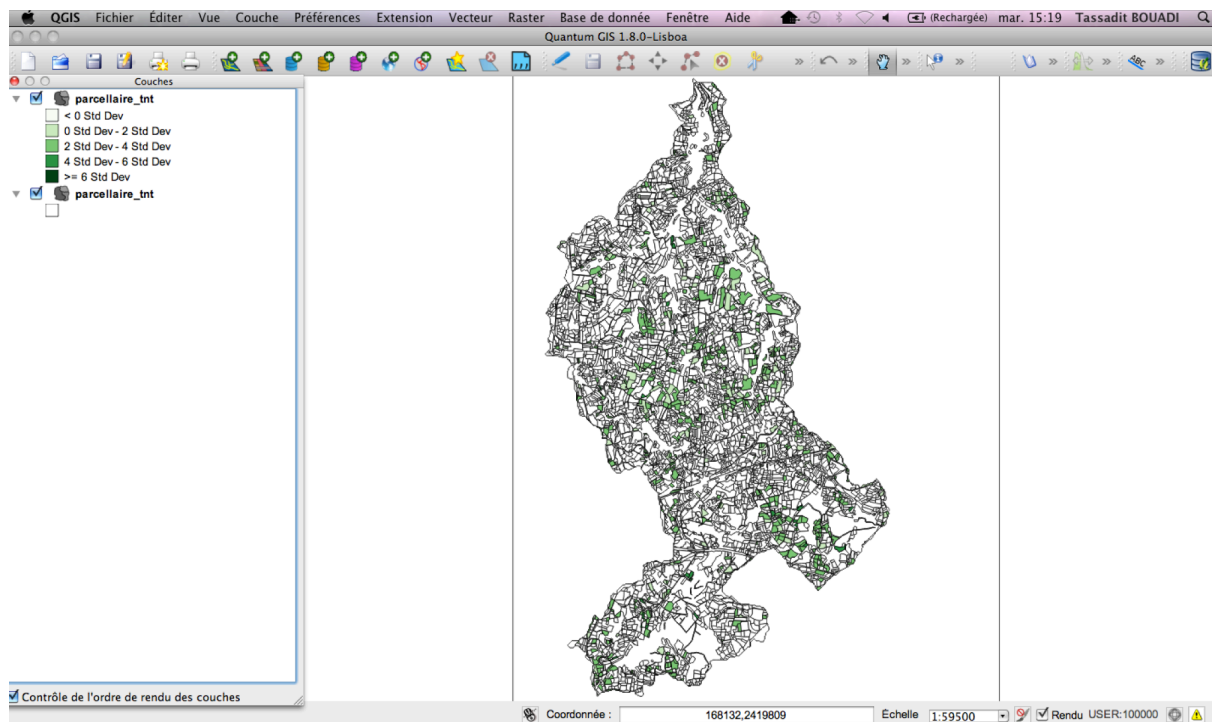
QGIS Fichier Éditer Vue Couche Préférences Extension Vecteur Raster Base de donnée Fenêtre Aide (Rechargée) mar. 15:19 Tassadit BOUADI

Quantum GIS 1.8.0-Lisboa

Couches

parcellaire_tnt
< 0 Std Dev
0 Std Dev - 2 Std Dev
2 Std Dev - 4 Std Dev
4 Std Dev - 6 Std Dev
>= 6 Std Dev
parcellaire_tnt

Contrôle de l'ordre de rendu des couches

Coordonnée : 168132,2419809 Échelle 1:59500 Rendu USER:100000